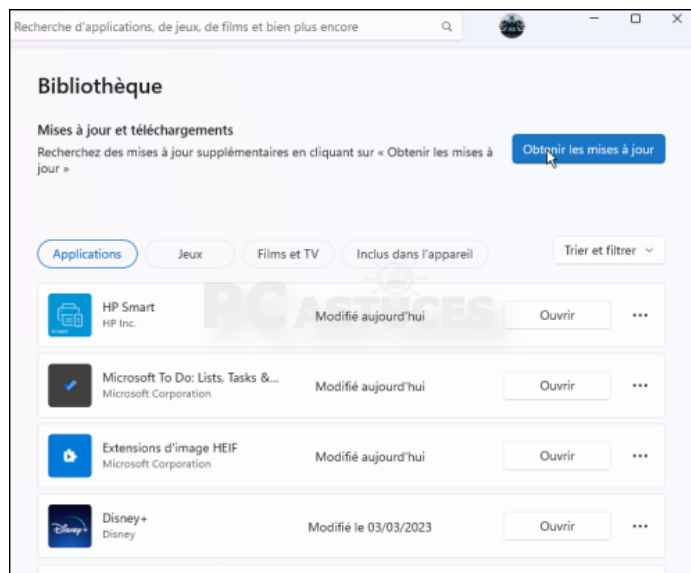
Recherche d'applications, de jeux, de films et bien plus encore

Bibliothèque

Mises à jour et téléchargements

Recherchez des mises à jour supplémentaires en cliquant sur « Obtenir les mises à jour »

Obtenir les mises à jour

Applications
Jeux
Films et TV
Inclus dans l'appareil
Trier et filtrer

PC ASTUCES

HP Smart
HP Inc.
Modifié aujourd'hui
Ouvrir
•••

Microsoft To Do: Lists, Tasks &...
Microsoft Corporation
Modifié aujourd'hui
Ouvrir
•••

Extensions d'image HEIF
Microsoft Corporation
Modifié aujourd'hui
Ouvrir
•••

Disney+
Disney
Modifié le 03/03/2023
Ouvrir
•••